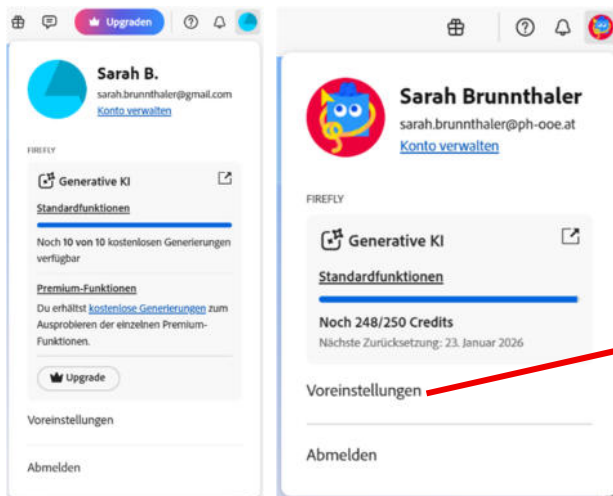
Upgraden

Sarah B.
sarah.brunnthaler@gmail.com
Konto verwalten

FIREFLY

Generative KI

Standardfunktionen

Noch 10 von 10 kostenlosen Generierungen verfügbar

Premium-Funktionen

Du erhältst kostenlose Generierungen zum Ausprobieren der einzelnen Premium-Funktionen.

Upgrade

Voreinstellungen

Abmelden

Sarah Brunnthaler
sarah.brunnthaler@ph-ooe.at
Konto verwalten

FIREFLY

Generative KI

Standardfunktionen

Noch 248/250 Credits
Nächste Zurücksetzung: 23. Januar 2026

Voreinstellungen

Abmelden